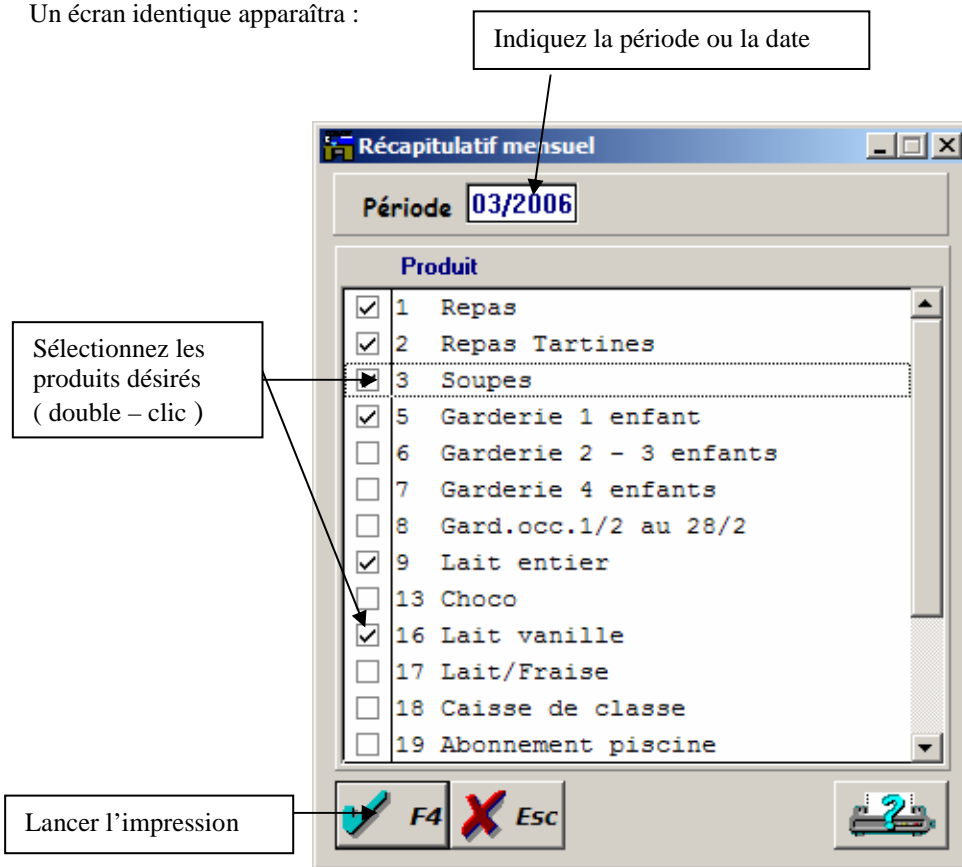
Un écran identique apparaîtra :

Indiquez la période ou la date

Récapitulatif mensuel

Période 03/2006

Produit

1 Repas
2 Repas Tartines
3 Soupes
5 Garderie 1 enfant
6 Garderie 2 - 3 enfants
7 Garderie 4 enfants
8 Gard.occ.1/2 au 28/2
9 Lait entier
13 Choco
16 Lait vanille
17 Lait/Fraise
18 Caisse de classe
19 Abonnement piscine

Sélectionnez les produits désirés ( double – clic )

F4 Esc

Lancer l'impression